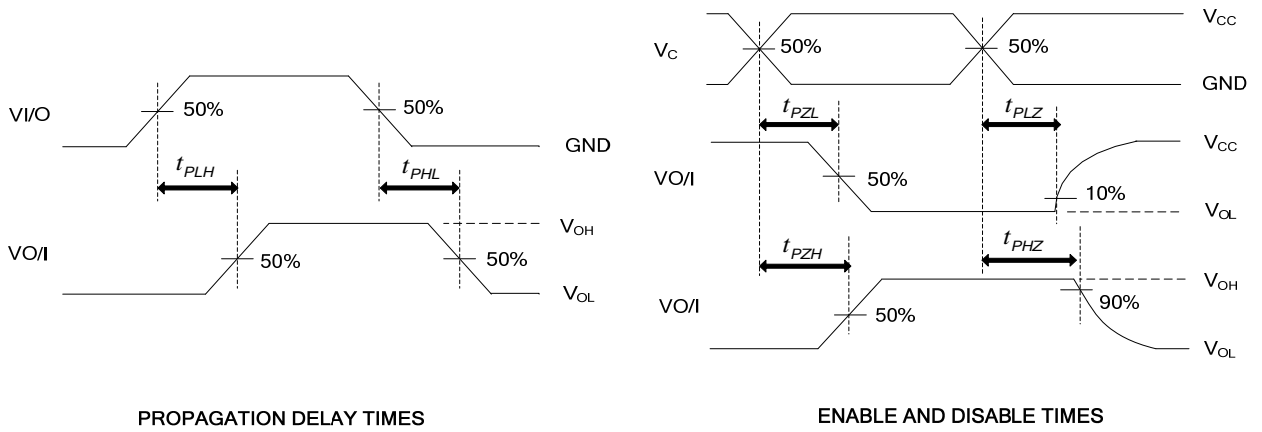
VI/O

50%

50%

GND

$t_{PLH}$

$t_{PHL}$

$V_{OH}$

VO/I

50%

50%

$V_{OL}$

PROPAGATION DELAY TIMES

$V_{CC}$

$V_C$

50%

50%

GND

$t_{PZL}$

$t_{PLZ}$

$V_{CC}$

VO/I

50%

10%

$V_{OL}$

$t_{PZH}$

$t_{PHZ}$

$V_{OH}$

90%

VO/I

50%

$V_{OL}$

ENABLE AND DISABLE TIMES